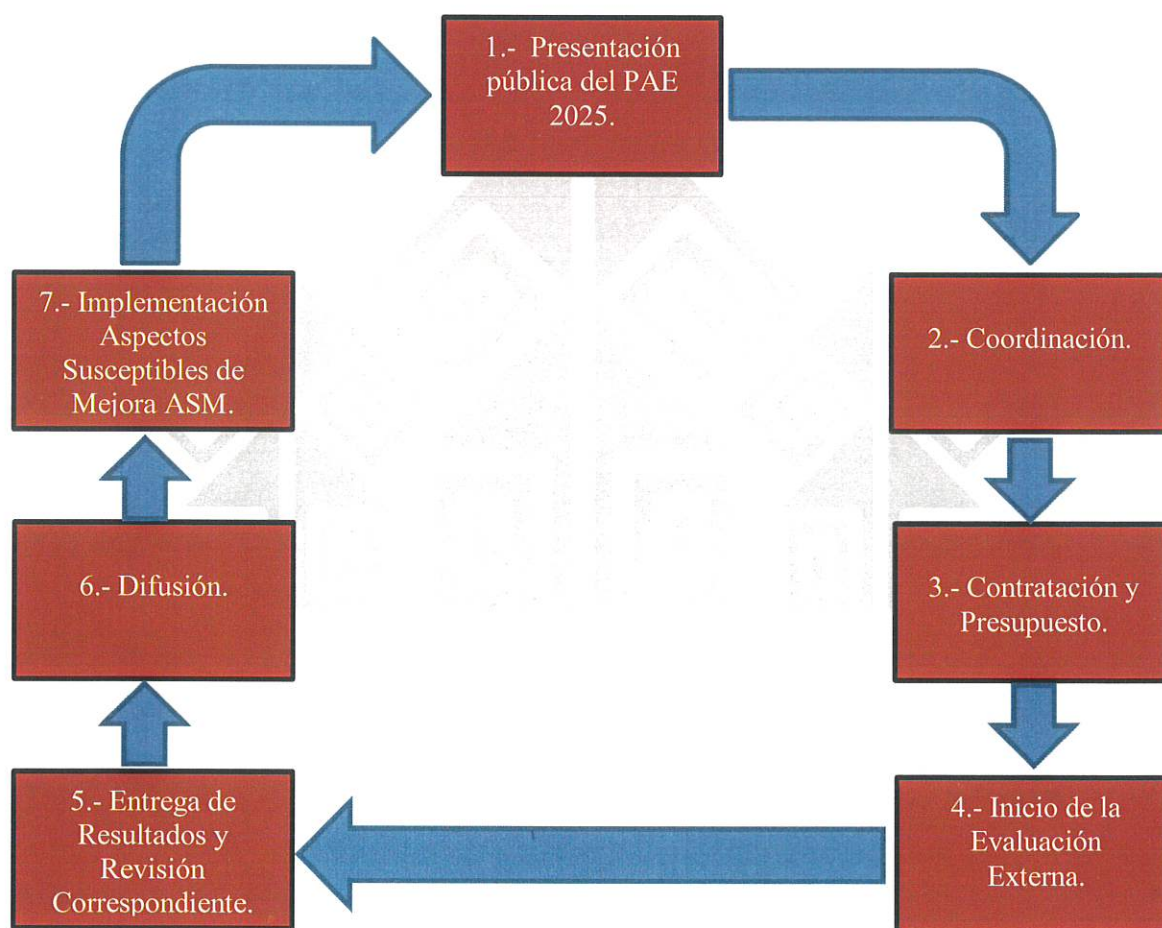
1.- Presentación pública del PAE 2025.

2.- Coordinación.

3.- Contratación y Presupuesto.

4.- Inicio de la Evaluación Externa.

5.- Entrega de Resultados y Revisión Correspondiente.

6.- Difusión.

7.- Implementación Aspectos Susceptibles de Mejora ASM.